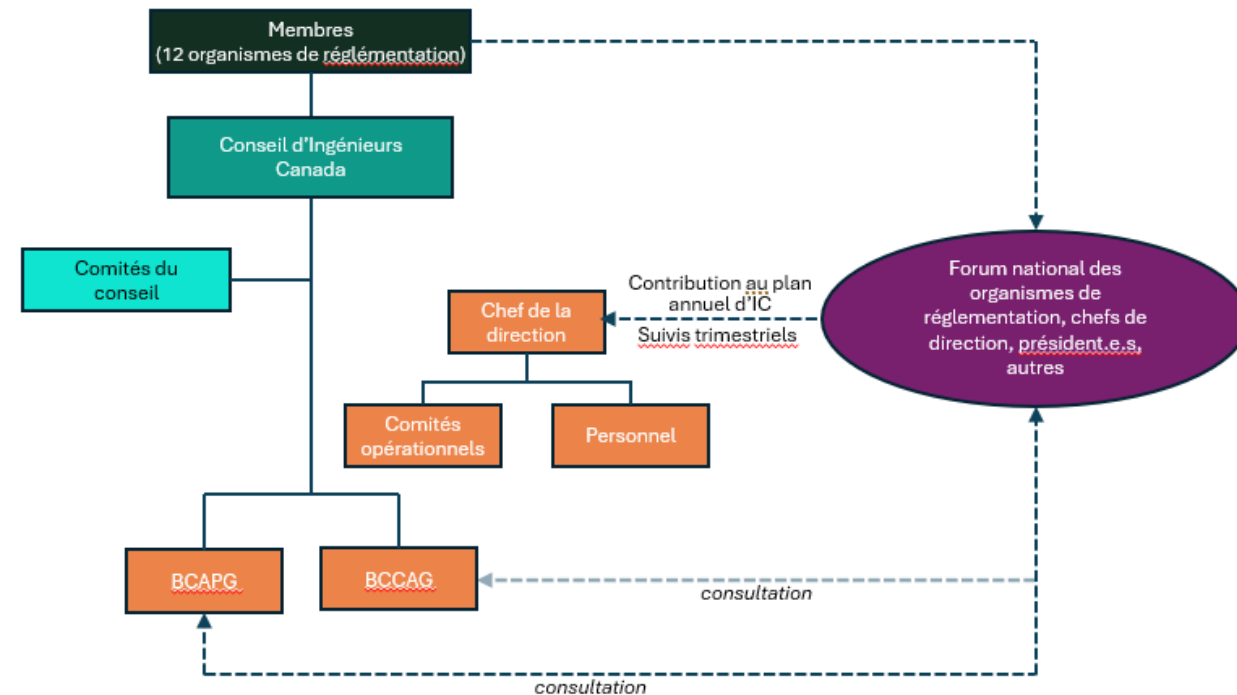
Membres
(12 organismes de réglémentation)

Conseil d'Ingénieurs Canada

Comités du conseil

Chef de la direction

Contribution au plan annuel d'IC

Suivis trimestriels

Forum national des organismes de réglementation, chefs de direction, président.e.s, autres

Comités opérationnels

Personnel

BCAPG

BCCAG

consultation

consultation